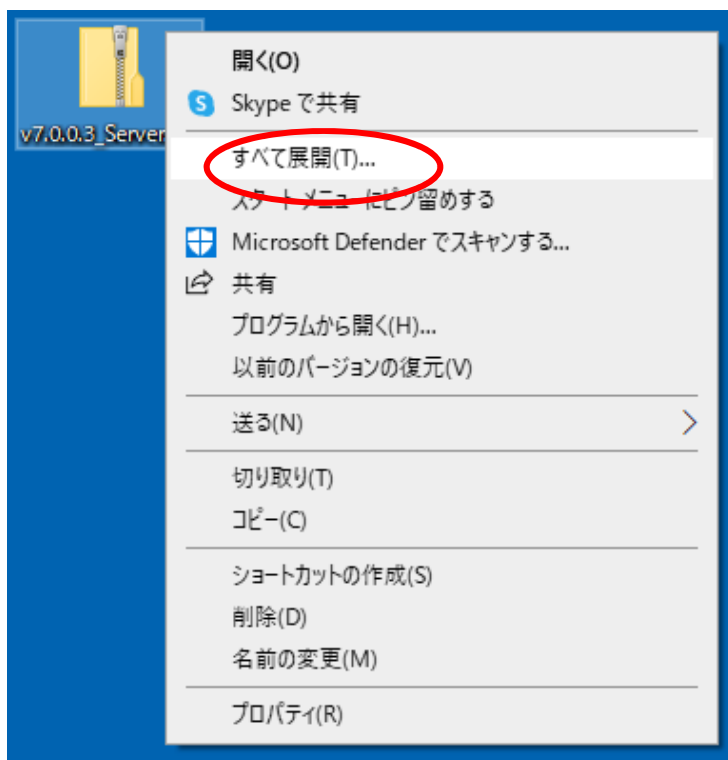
v7.0.0.3_Server

開く(O)
Skype で共有
すべて展開(T)...
スタート メニューにピン留めする
Microsoft Defender でスキャンする...
共有
プログラムから開く(H)...
以前のバージョンの復元(V)
送る(N)
切り取り(T)
コピー(C)
ショートカットの作成(S)
削除(D)
名前の変更(M)
プロパティ(R)